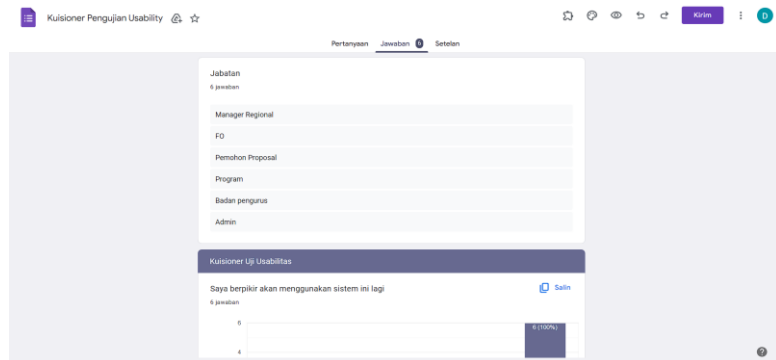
Kuisioner Pengujian Usability

Kirim

D

Pertanyaan Jawaban 6 Setelan

Jabatan

6 jawaban

Manager Regional

FO

Pemohon Proposal

Program

Badan pengurus

Admin

Kuisioner Uji Usabilitas

Saya berpikir akan menggunakan sistem ini lagi

Salin

6 jawaban

6

4

6 (100%)

?